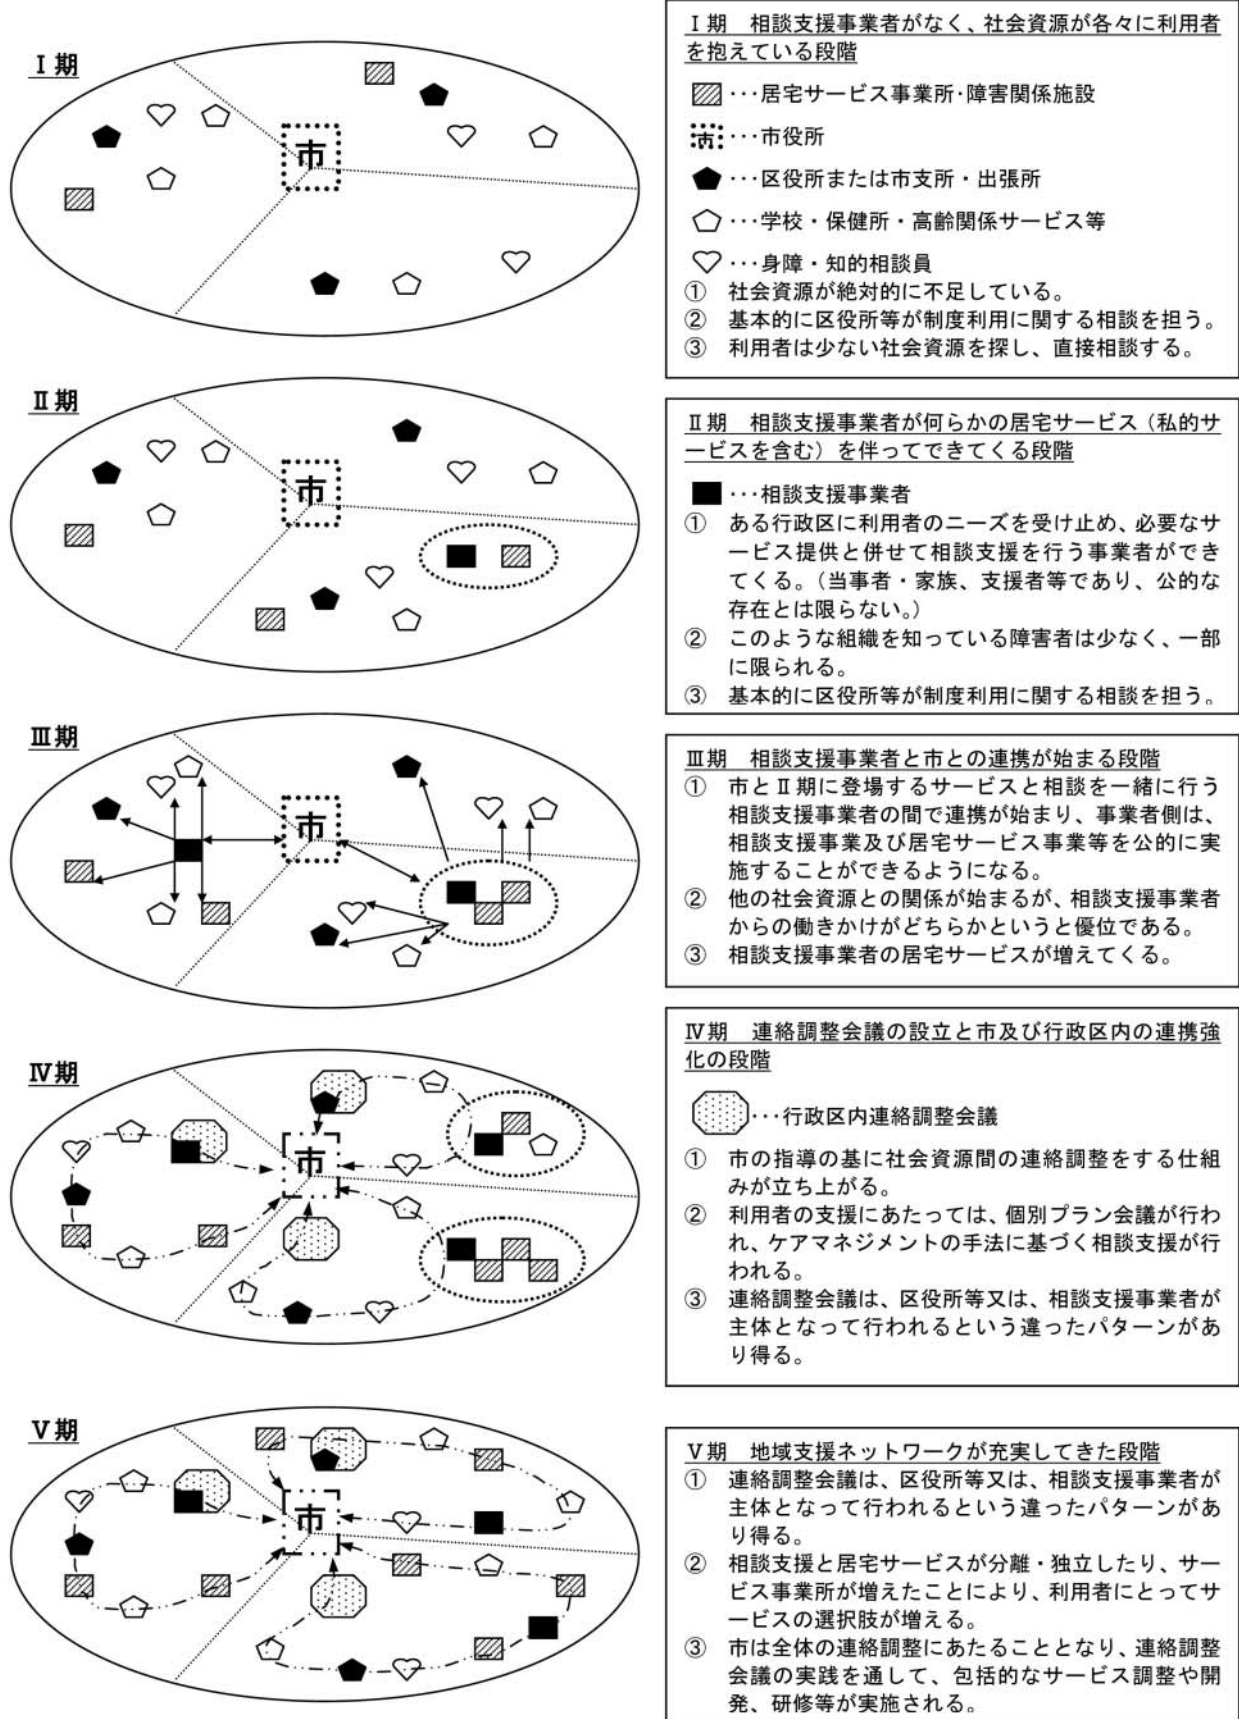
Ⅰ期

市

Ⅰ期　相談支援事業者がなく、社会資源が各々に利用者を抱えている段階

・・・居宅サービス事業所・障害関係施設

市・・・市役所

・・・区役所または市支所・出張所

・・・学校・保健所・高齢関係サービス等

・・・身障・知的相談員

① 社会資源が絶対的に不足している。
② 基本的に区役所等が制度利用に関する相談を担う。
③ 利用者は少ない社会資源を探し、直接相談する。

Ⅱ期

市

Ⅱ期　相談支援事業者が何らかの居宅サービス（私的サービスを含む）を伴ってできてくる段階

・・・相談支援事業者
① ある行政区に利用者のニーズを受け止め、必要なサービス提供と併せて相談支援を行う事業者ができてくる。（当事者・家族、支援者等であり、公的な存在とは限らない。）
② このような組織を知っている障害者は少なく、一部に限られる。
③ 基本的に区役所等が制度利用に関する相談を担う。

Ⅲ期

市

Ⅲ期　相談支援事業者と市との連携が始まる段階
① 市とⅡ期に登場するサービスと相談を一緒に行う相談支援事業者の間で連携が始まり、事業者側は、相談支援事業及び居宅サービス事業等を公的に実施することができるようになる。
② 他の社会資源との関係が始まるが、相談支援事業者からの働きかけがどちらかというと優位である。
③ 相談支援事業者の居宅サービスが増えてくる。

Ⅳ期

市

Ⅳ期　連絡調整会議の設立と市及び行政区内の連携強化の段階

・・・行政区内連絡調整会議

① 市の指導の基に社会資源間の連絡調整をする仕組みが立ち上がる。
② 利用者の支援にあたっては、個別プラン会議が行われ、ケアマネジメントの手法に基づく相談支援が行われる。
③ 連絡調整会議は、区役所等又は、相談支援事業者が主体となって行われるという違ったパターンがあり得る。

Ⅴ期

市

Ⅴ期　地域支援ネットワークが充実してきた段階
① 連絡調整会議は、区役所等又は、相談支援事業者が主体となって行われるという違ったパターンがあり得る。
② 相談支援と居宅サービスが分離・独立したり、サービス事業所が増えたことにより、利用者にとってサービスの選択肢が増える。
③ 市は全体の連絡調整にあたることとなり、連絡調整会議の実践を通して、包括的なサービス調整や開発、研修等が実施される。